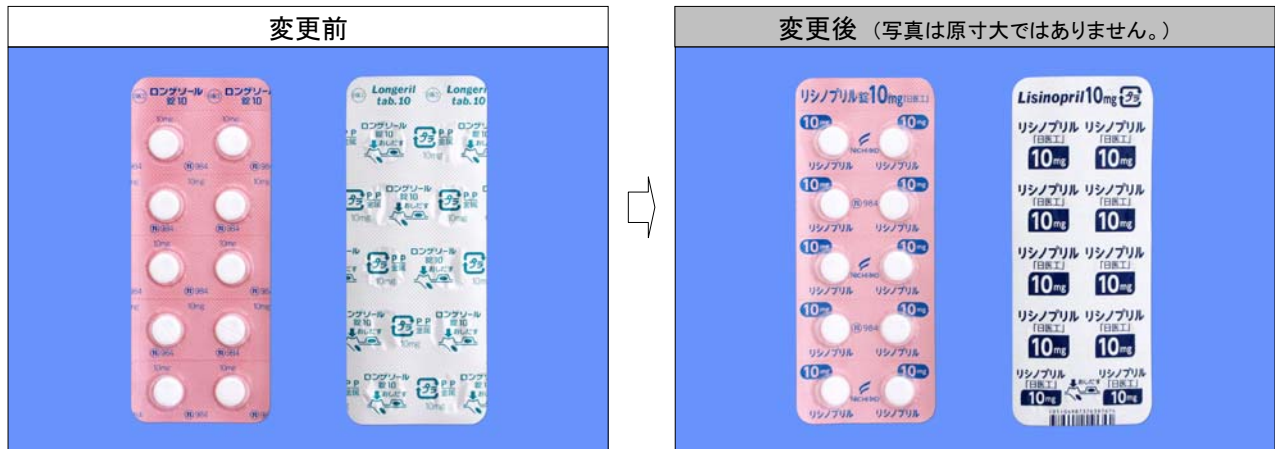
変更前

ロングリール錠10 ロングリール錠10
10mg 10mg
984 984
10mg 10mg
984 984
10mg 10mg
984 984
10mg 10mg
984 984
10mg 10mg
984

Longeril tab.10 Longeril tab.10
ロングリール錠10 PP 押して 10mg
ロングリール錠10 PP 押して 10mg
ロングリール錠10 PP 10mg
ロングリール錠10 PP 押して 10mg
ロングリール錠10 PP 押して 10mg

変更後 (写真は原寸大ではありません。)

リシノプリル錠10mg「日医工」
10mg 10mg
NICHIIKO
リシノプリル リシノプリル
10mg 10mg
984
リシノプリル リシノプリル
10mg 10mg
NICHIIKO
リシノプリル リシノプリル
10mg 10mg
984
リシノプリル リシノプリル
10mg 10mg
NICHIIKO
リシノプリル リシノプリル

Lisinopril 10mg
リシノプリル「日医工」10mg リシノプリル「日医工」10mg
リシノプリル「日医工」10mg リシノプリル「日医工」10mg
リシノプリル「日医工」10mg リシノプリル「日医工」10mg
リシノプリル「日医工」10mg リシノプリル「日医工」10mg
リシノプリル「日医工」10mg 押して リシノプリル「日医工」10mg